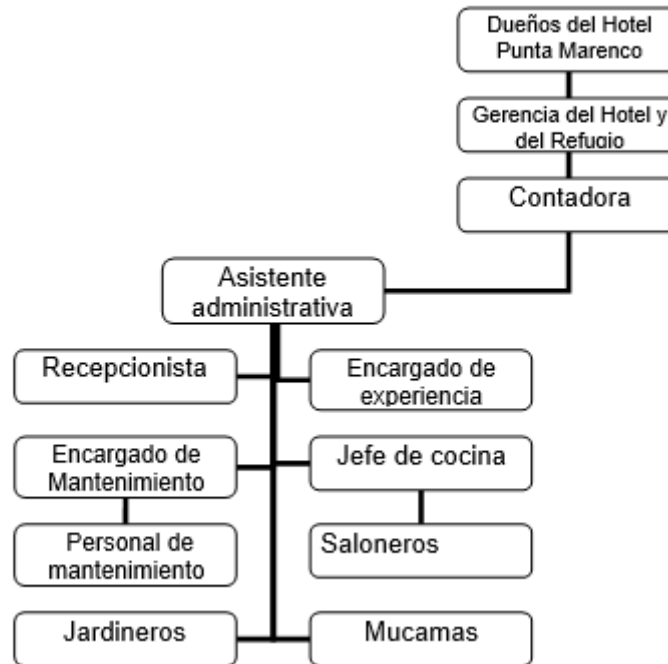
Dueños del Hotel Punta Marenco

Gerencia del Hotel y del Refugio

Contadora

Asistente administrativa

Recepcionista

Encargado de experiencia

Encargado de Mantenimiento

Jefe de cocina

Personal de mantenimiento

Saloneros

Jardineros

Mucamas